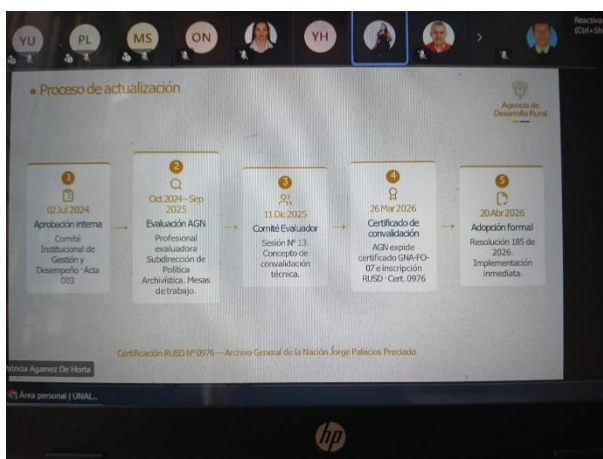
YU PL MS ON YH

Reactiva (Ctrl+Sh

• Proceso de actualización

Agencia de Desarrollo Rural

1
02 Jul 2024
Aprobación interna
Comité Institucional de Gestión y Desempeño · Acta 003

2
Oct 2024 – Sep 2025
Evaluación AGN
Profesional evaluadora Subdirección de Política Archivística. Mesas de trabajo.

3
11 Dic 2025
Comité Evaluador
Sesión Nº 13. Concepto de convalidación técnica.

4
26 Mar 2026
Certificado de convalidación
AGN expide certificado GNA-FO-07 e inscripción RUSD · Cert. 0976

5
20 Abr 2026
Adopción formal
Resolución 185 de 2026. Implementación inmediata.

Certificación RUSD Nº 0976 — Archivo General de la Nación Jorge Palacios Preciado

atricia Agamez De Horta

Área personal | UNAL...

hp